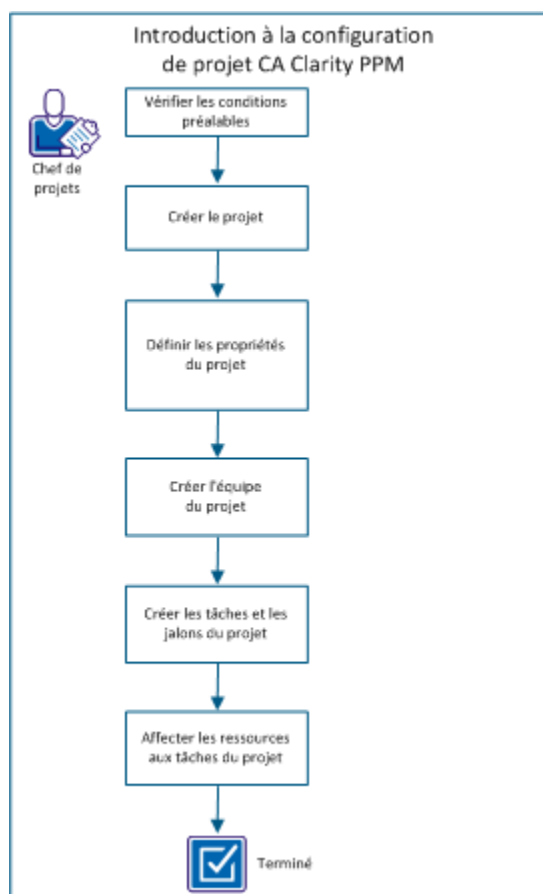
Introduction à la configuration de projet CA Clarity PPM

Chef de projets

Vérifier les conditions préalables

Créer le projet

Définir les propriétés du projet

Créer l'équipe du projet

Créer les tâches et les jalons du projet

Affecter les ressources aux tâches du projet

Terminé